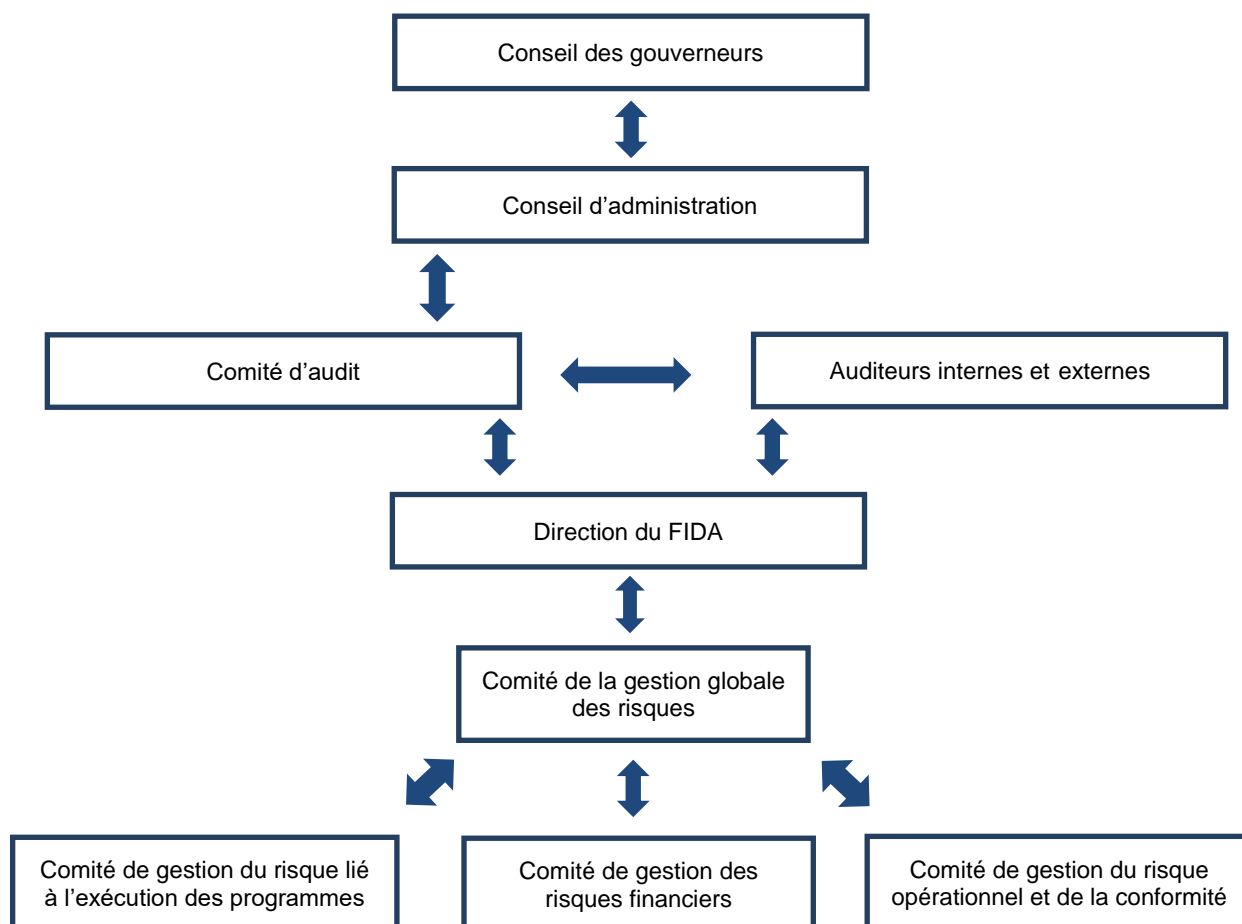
Conseil des gouverneurs

Conseil d’administration

Comité d’audit

Auditeurs internes et externes

Direction du FIDA

Comité de la gestion globale des risques

Comité de gestion du risque lié à l’exécution des programmes

Comité de gestion des risques financiers

Comité de gestion du risque opérationnel et de la conformité